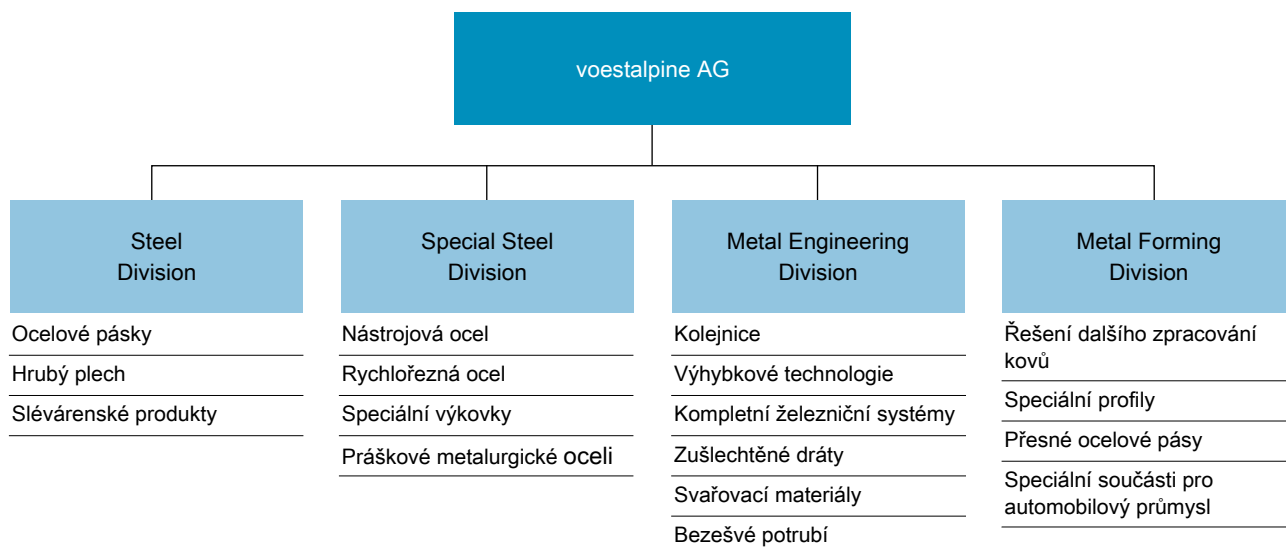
voestalpine AG

Steel Division

Ocelové pásky

Hrubý plech

Slévárenské produkty

Special Steel Division

Nástrojová ocel

Rychlořezná ocel

Speciální výkovky

Práškové metalurgické oceli

Metal Engineering Division

Kolejnice

Výhybkové technologie

Kompletní železniční systémy

Zušlechtěné dráty

Svařovací materiály

Bezešvé potrubí

Metal Forming Division

Řešení dalšího zpracování kovů

Speciální profily

Přesné ocelové pásy

Speciální součásti pro automobilový průmysl